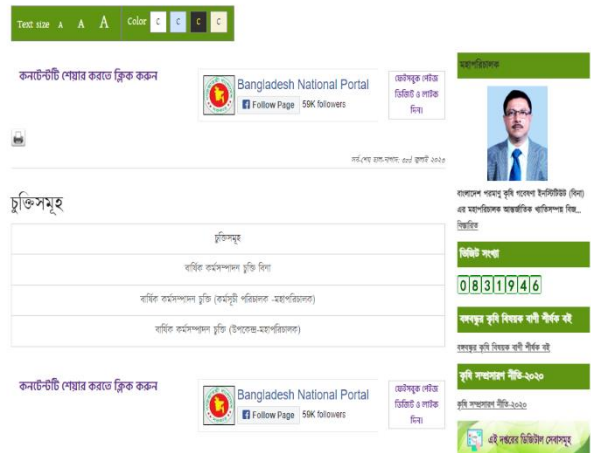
Text size A A A Color C C C C

কনটেন্টটি শেয়ার করতে ক্লিক করুন

Bangladesh National Portal
Follow Page 59K followers

ফেইসবুক পেজ ভিজিট ও লাইক দিন।

সর্বশেষ হাল-নাগাদ: ০৪ জুলাই ২০২৩

চুক্তিসমূহ

| চুক্তিসমূহ |
|---|
| বার্ষিক কর্মসম্পাদন চুক্তি বিনা |
| বার্ষিক কর্মসম্পাদন চুক্তি (কর্মসূচী পরিচালক -মহাপরিচালক) |
| বার্ষিক কর্মসম্পাদন চুক্তি (উপকেন্দ্র-মহাপরিচালক) |

কনটেন্টটি শেয়ার করতে ক্লিক করুন

Bangladesh National Portal
Follow Page 59K followers

ফেইসবুক পেজ ভিজিট ও লাইক দিন।

মহাপরিচালক

বাংলাদেশ পরমাণু কৃষি গবেষণা ইনস্টিটিউট (বিনা) এর মহাপরিচালক আন্তর্জাতিক খ্যাতিসম্পন্ন বিজ্ঞ...

বিস্তারিত

ভিজিট সংখ্যা

0831946

বঙ্গবন্ধুর কৃষি বিষয়ক বাণী শীর্ষক বই

বঙ্গবন্ধুর কৃষি বিষয়ক বাণী শীর্ষক বই

কৃষি সম্প্রসারণ নীতি-২০২০

কৃষি সম্প্রসারণ নীতি-২০২০

এই দপ্তরের ডিজিটাল সেবাসমূহ